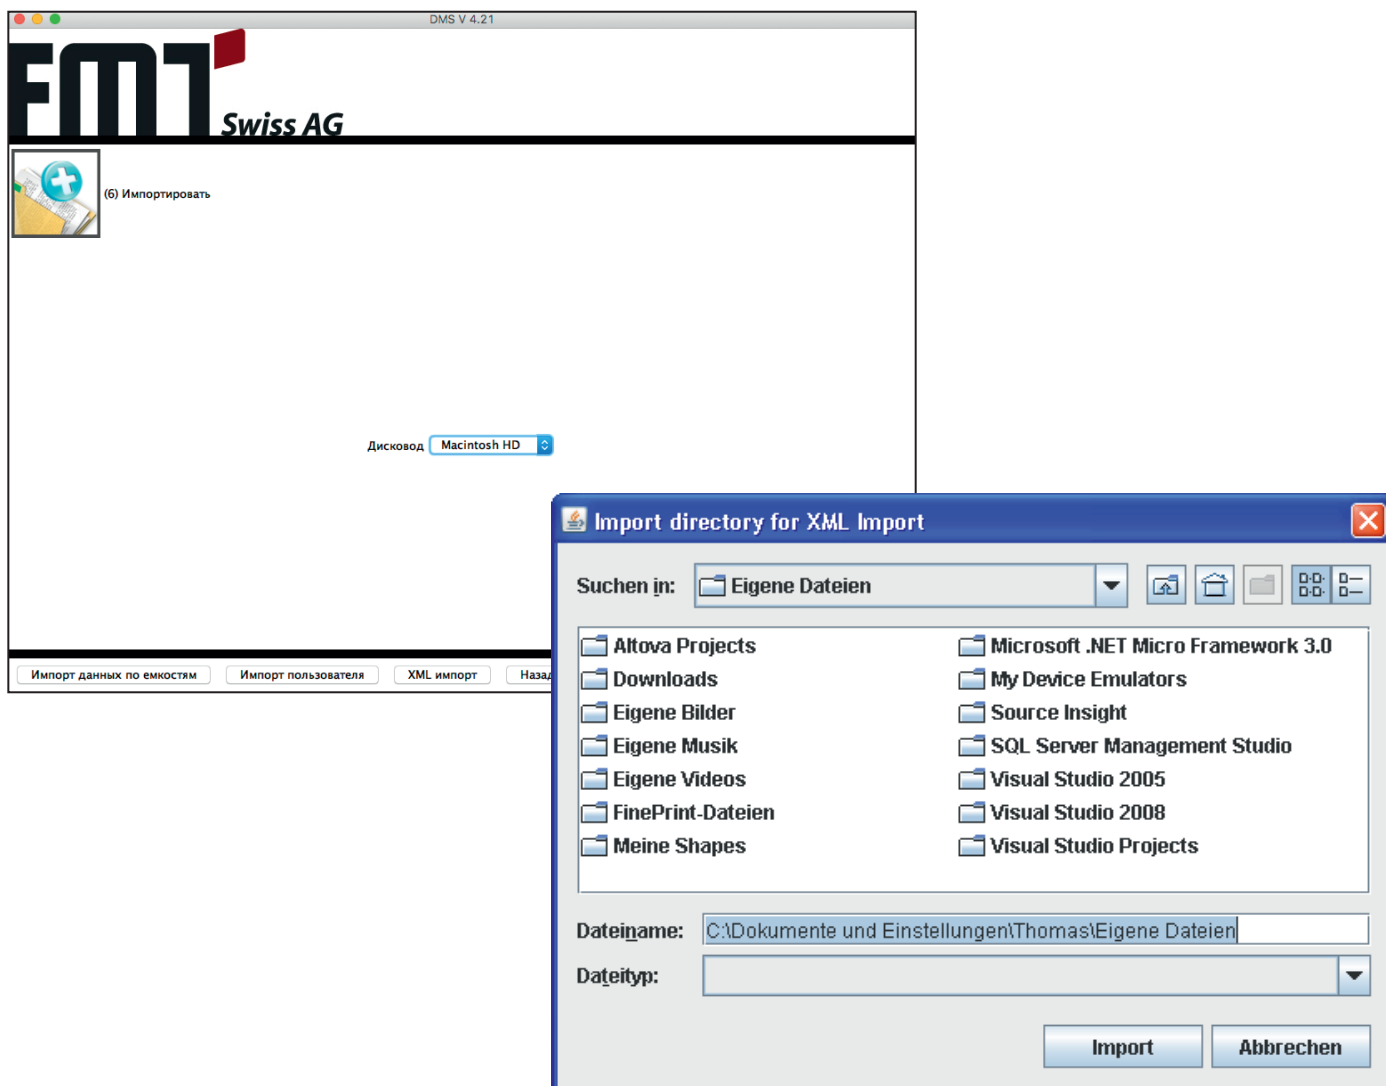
DMS V 4.21

FMT Swiss AG

(6) Импортировать

Дисковод Macintosh HD

Импорт данных по емкостям Импорт пользователя XML импорт Назад

Import directory for XML Import

Suchen in: Eigene Dateien

Altova Projects
Downloads
Eigene Bilder
Eigene Musik
Eigene Videos
FinePrint-Dateien
Meine Shapes
Microsoft .NET Micro Framework 3.0
My Device Emulators
Source Insight
SQL Server Management Studio
Visual Studio 2005
Visual Studio 2008
Visual Studio Projects

Dateiname: C:\Dokumente und Einstellungen\Thomas\Eigene Dateien

Dateityp:

Import Abbrechen